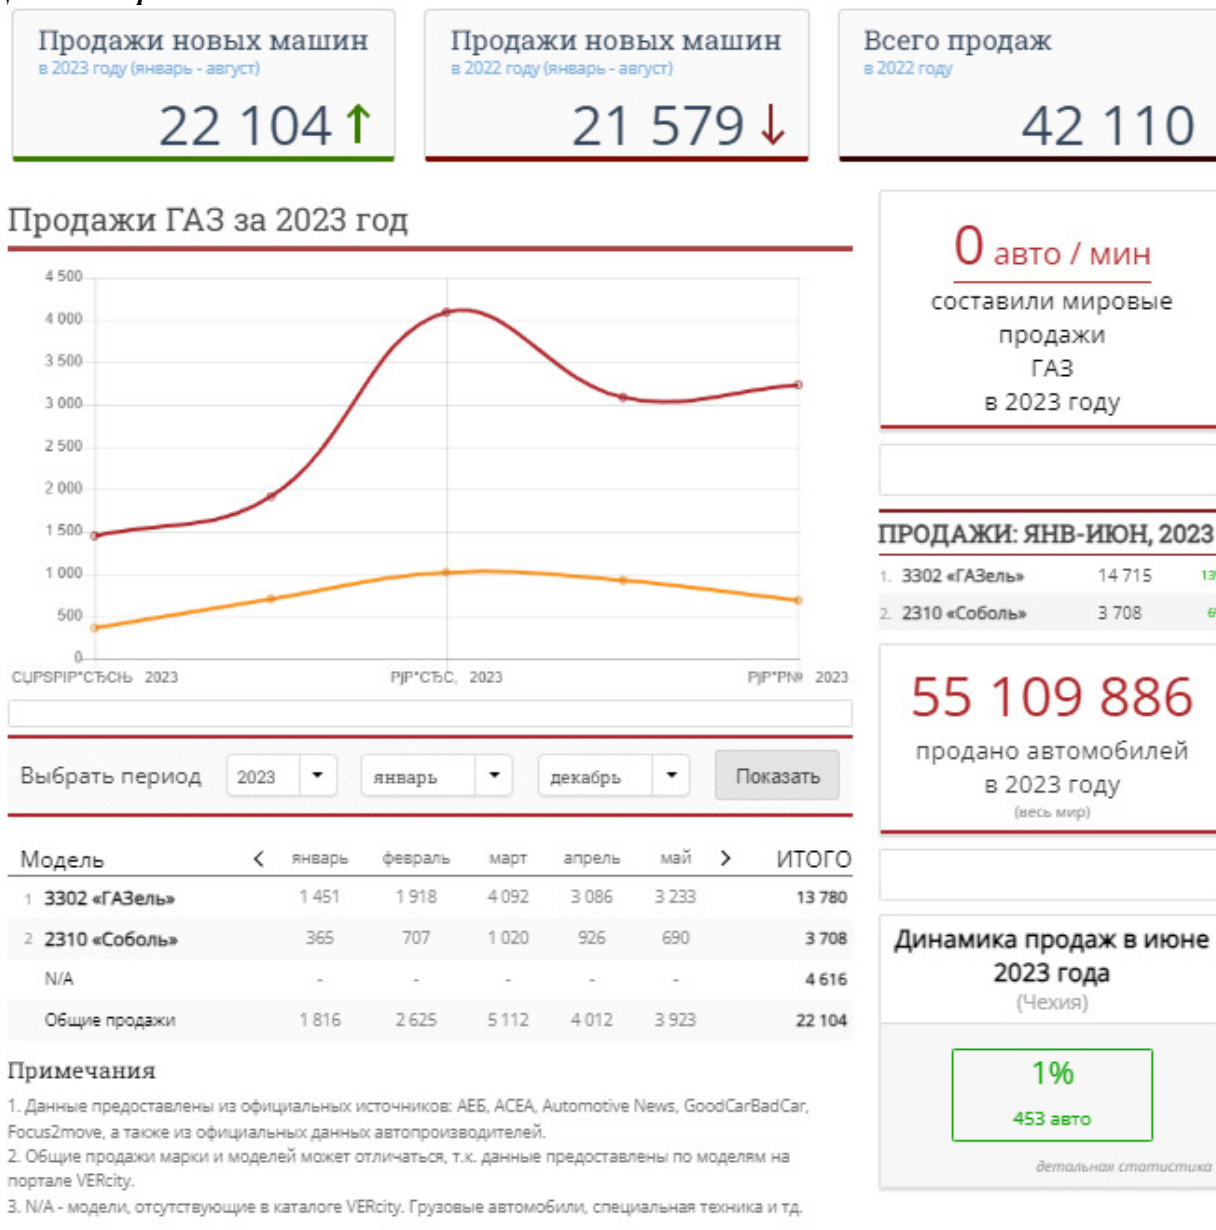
Продажи новых машин
в 2023 году (январь - август)
22 104 ↑

Продажи новых машин
в 2022 году (январь - август)
21 579 ↓

Всего продаж
в 2022 году
42 110

Продажи ГАЗ за 2023 год

4 500
4 000
3 500
3 000
2 500
2 000
1 500
1 000
500
0
СЦРЅРІР°СЂСЊ 2023
РјР°СЂС‚ 2023
РјР°Р№ 2023

0 авто / мин
составили мировые продажи ГАЗ в 2023 году

ПРОДАЖИ: ЯНВ-ИЮН, 2023
1. 3302 «ГАЗель» 14 715 13
2. 2310 «Соболь» 3 708 6

55 109 886
продано автомобилей в 2023 году
(весь мир)

Выбрать период 2023 январь декабрь Показать

| Модель | январь | февраль | март | апрель | май | ИТОГО |
|---|---|---|---|---|---|---|
| 1 3302 «ГАЗель» | 1 451 | 1 918 | 4 092 | 3 086 | 3 233 | 13 780 |
| 2 2310 «Соболь» | 365 | 707 | 1 020 | 926 | 690 | 3 708 |
| N/A | - | - | - | - | - | 4 616 |
| Общие продажи | 1 816 | 2 625 | 5 112 | 4 012 | 3 923 | 22 104 |

Динамика продаж в июне 2023 года
(Чехия)
1%
453 авто
детальная статистика

Примечания
1. Данные предоставлены из официальных источников: АЕБ, ACEA, Automotive News, GoodCarBadCar, Focus2move, а также из официальных данных автопроизводителей.
2. Общие продажи марки и моделей может отличаться, т.к. данные предоставлены по моделям на портале VERcity.
3. N/A - модели, отсутствующие в каталоге VERcity. Грузовые автомобили, специальная техника и тд.